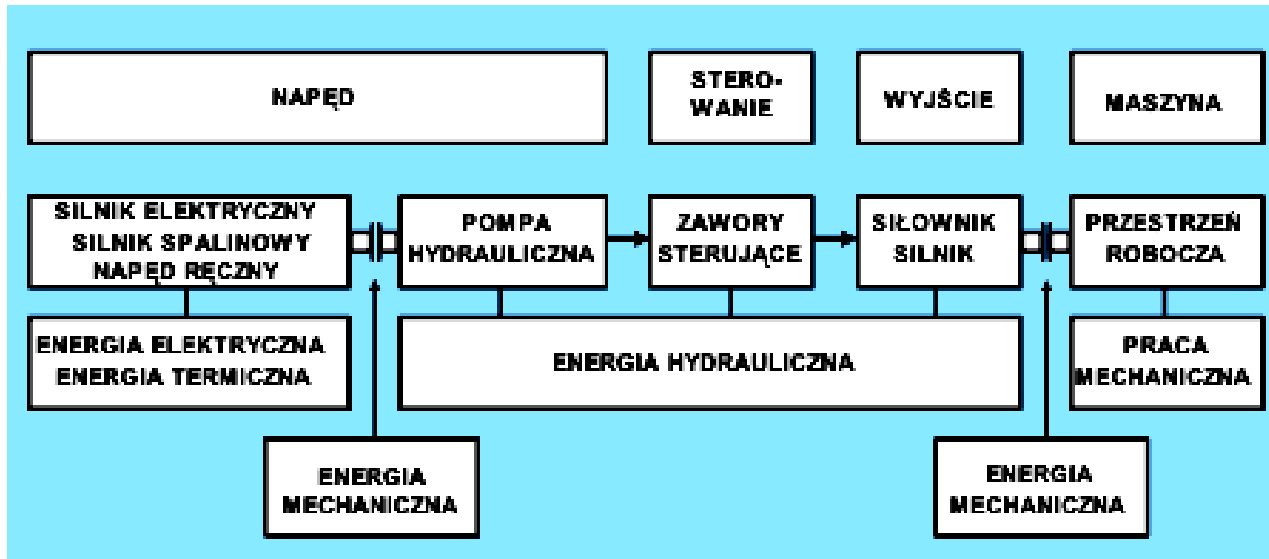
NAPĘD

STEROWANIE

WYJŚCIE

MASZYNA

SILNIK ELEKTRYCZNY
SILNIK SPALINOWY
NAPĘD RĘCZNY

POMPA
HYDRAULICZNA

ZAWORY
STERUJĄCE

SIŁOWNIK
SILNIK

PRZESTRZEŃ
ROBOCZA

ENERGIA ELEKTRYCZNA
ENERGIA TERMICZNA

ENERGIA HYDRAULICZNA

PRACA
MECHANICZNA

ENERGIA
MECHANICZNA

ENERGIA
MECHANICZNA